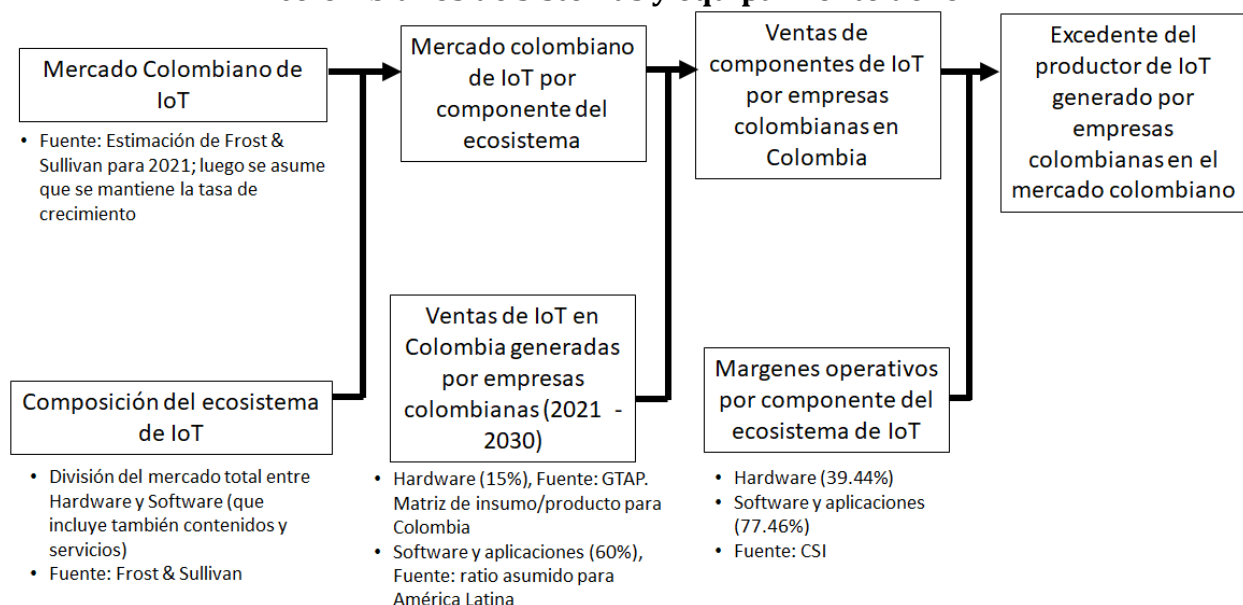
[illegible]

Mercado Colombiano de IoT

• Fuente: Estimación de Frost & Sullivan para 2021; luego se asume que se mantiene la tasa de crecimiento

Composición del ecosistema de IoT

• División del mercado total entre Hardware y Software (que incluye también contenidos y servicios)
• Fuente: Frost & Sullivan

Mercado colombiano de IoT por componente del ecosistema

Ventas de IoT en Colombia generadas por empresas colombianas (2021 - 2030)

• Hardware (15%), Fuente: GTAP. Matriz de insumo/producto para Colombia
• Software y aplicaciones (60%), Fuente: ratio asumido para América Latina

Ventas de componentes de IoT por empresas colombianas en Colombia

Margenes operativos por componente del ecosistema de IoT

• Hardware (39.44%)
• Software y aplicaciones (77.46%)
• Fuente: CSI

Excedente del productor de IoT generado por empresas colombianas en el mercado colombiano